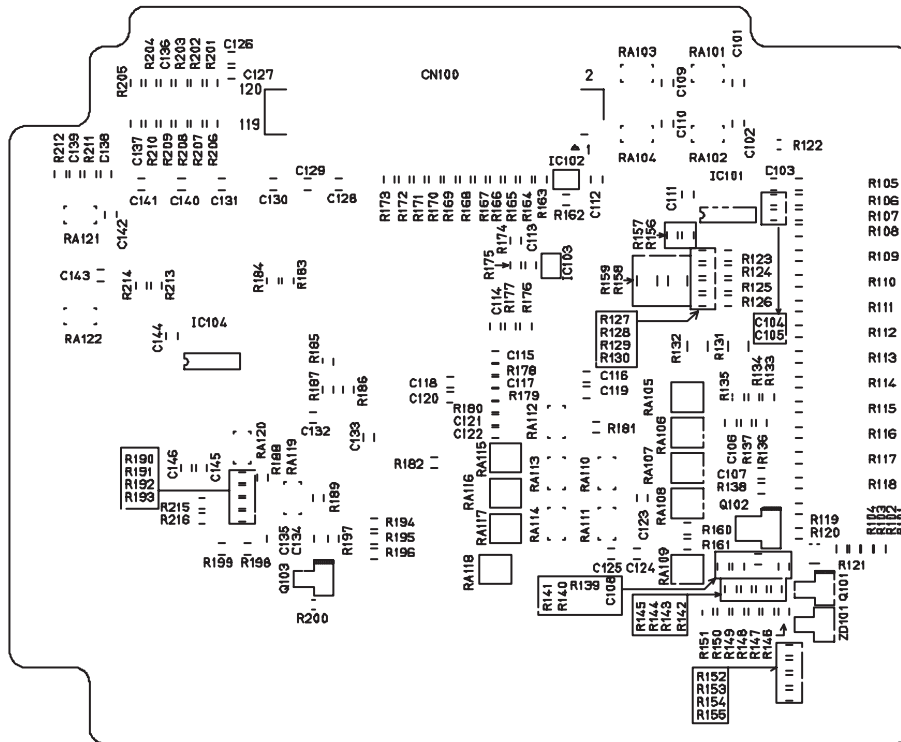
R205 R204 C136 R203 R202 R201 C126
C127
120
119
CN100
2
1
RA103 RA101 C101
C109
C110
RA104 RA102 C102
R122
R212 C139 R211 C138
C137 R210 R209 R208 R207 R206
C141 C140 C131 C130 C129 C128
R173 R172 R171 R170 R169 R168 R167 R166 R165 R164 R163
IC102
R162 C112
IC101 C103
C111
R105
R106
R107
R108
RA121 C142
R157 R156
R175 R174 C113
IC103
R123 R124 R125 R126
R109
R110
R111
C143
R214 R213
R184 R183
R159 R158
R127 R128 R129 R130
C104 C105
R112
RA122
C144
IC104
C114 R177 R176
R132 R131
R113
R185
C115 R178 C117
C118 C120
R187 R186
R179
C116 C119
RA105
R135 R134 R133
R114
R180 C121 C122
RA112
R181
C106 R137 R136
R115
R116
C132 C133
RA120 R188 RA119
RA106
R190 R191 R192 R193
C146 C145
R182
RA115
RA113
RA110
RA107
C107 R138
R117
R118
R189
RA116
RA117
RA114
RA111
C123
RA108
Q102
R215 R216
C135 C134
R197
R194 R195 R196
R160
R161
R119 R120
R104 R103 R102 R101
R199 R198
Q103
C125 C124
RA109
R121
RA118
R141 R140 R139 C108
R145 R144 R143 R142
Q101
R200
R151 R150 R149 R148 R147 R146
ZD101
R152 R153 R154 R155